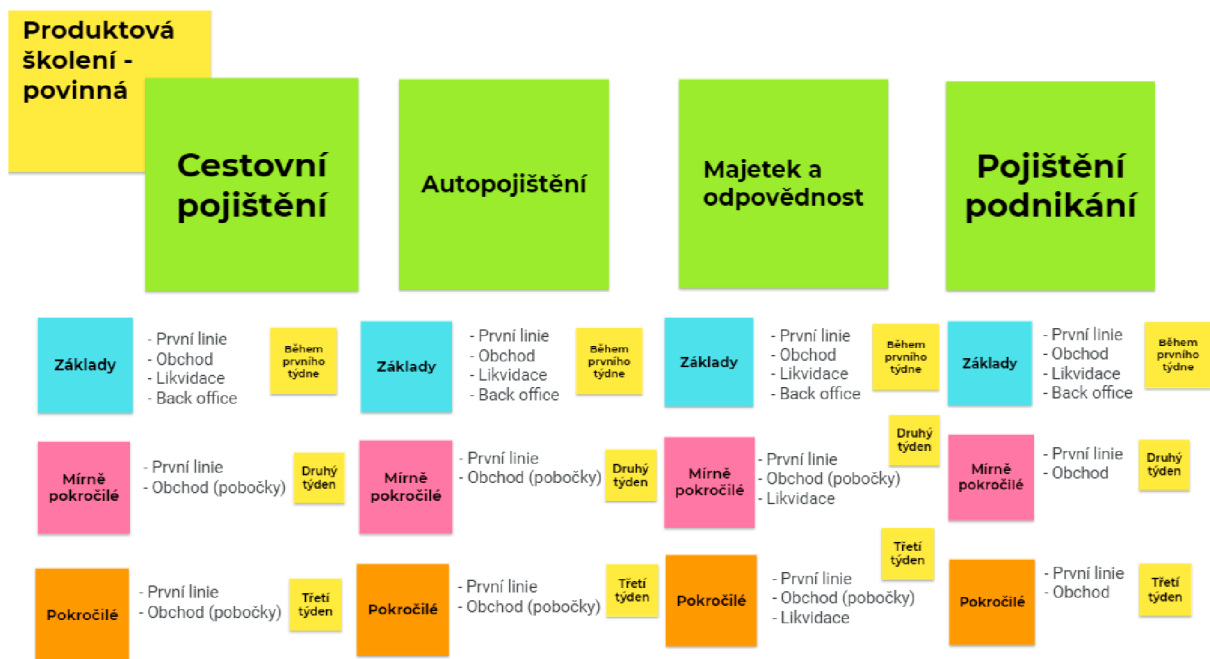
Produktová školení - povinná

Cestovní pojištění

Autopojištění

Majetek a odpovědnost

Pojištění podnikání

Základy
- První linie
- Obchod
- Likvidace
- Back office
Během prvního týdne

Základy
- První linie
- Obchod
- Likvidace
- Back office
Během prvního týdne

Základy
- První linie
- Obchod
- Likvidace
- Back office
Během prvního týdne

Základy
- První linie
- Obchod
- Likvidace
- Back office
Během prvního týdne

Mírně pokročilé
- První linie
- Obchod (pobočky)
Druhý týden

Mírně pokročilé
- První linie
- Obchod (pobočky)
Druhý týden

Mírně pokročilé
- První linie
- Obchod (pobočky)
- Likvidace
Druhý týden

Mírně pokročilé
- První linie
- Obchod
Druhý týden

Pokročilé
- První linie
- Obchod (pobočky)
Třetí týden

Pokročilé
- První linie
- Obchod (pobočky)
Třetí týden

Pokročilé
- První linie
- Obchod (pobočky)
- Likvidace
Třetí týden

Pokročilé
- První linie
- Obchod
Třetí týden